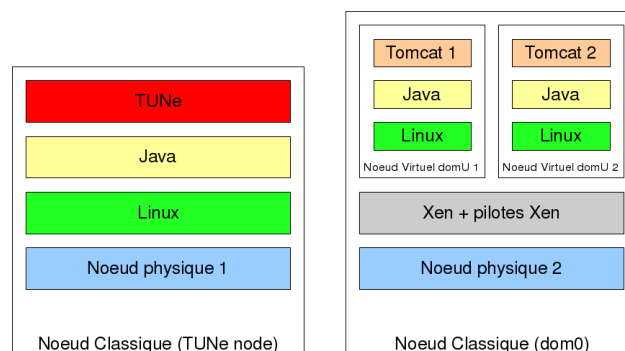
TUNe

Java

Linux

Noeud physique 1

Noeud Classique (TUNe node)

Tomcat 1

Java

Linux

Noeud Virtuel domU 1

Tomcat 2

Java

Linux

Noeud Virtuel domU 2

Xen + pilotes Xen

Noeud physique 2

Noeud Classique (dom0)